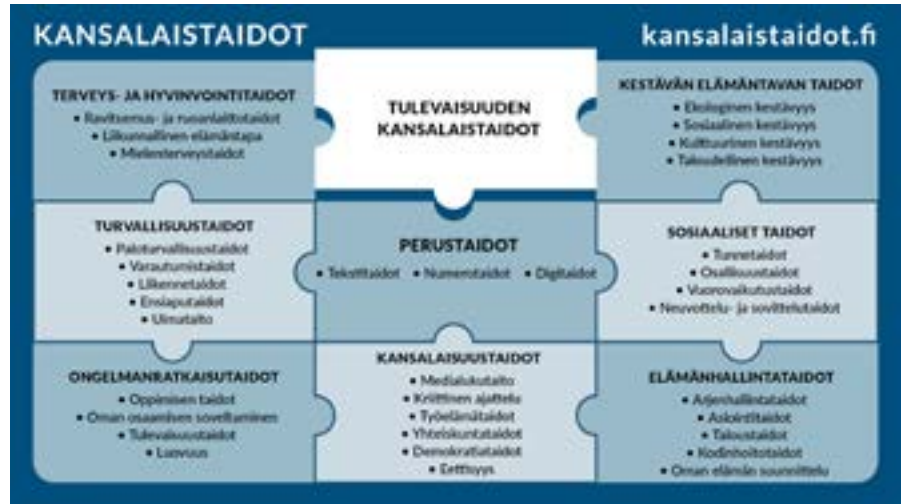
KANSALAISTAIDOT

kansalaistaidot.fi

TERVEYS- JA HYVINVOINTITAIDOT
• Ravitsemus- ja ruoanlaittotaidot
• Liikunnallinen elämäntapa
• Mielenterveystaidot

TULEVAISUUDEN KANSALAISTAIDOT

KESTÄVÄN ELÄMÄNTAVAN TAIDOT
• Ekologinen kestävyys
• Sosiaalinen kestävyys
• Kulttuurinen kestävyys
• Taloudellinen kestävyys

TURVALLISUUSTAIDOT
• Paloturvallisuustaidot
• Varautumistaidot
• Liikennetaidot
• Ensiaputaidot
• Uimataito

PERUSTAIDOT
• Tekstitaidot • Numerotaidot • Digitaidot

SOSIAALISET TAIDOT
• Tunnetaidot
• Osallisuustaidot
• Vuorovaikutustaidot
• Neuvottelu- ja sovittelutaidot

ONGELMANRATKAISUTAIDOT
• Oppimisen taidot
• Oman osaamisen soveltaminen
• Tulevaisuustaidot
• Luovuus

KANSALAISUUSTAIDOT
• Medialukutaito
• Kriittinen ajattelu
• Työelämätaidot
• Yhteiskuntataidot
• Demokratiataidot
• Eettisyys

ELÄMÄNHALLINTATAIDOT
• Arjenhallintataidot
• Asiointitaidot
• Taloustaidot
• Kodinhoitotaidot
• Oman elämän suunnittelu